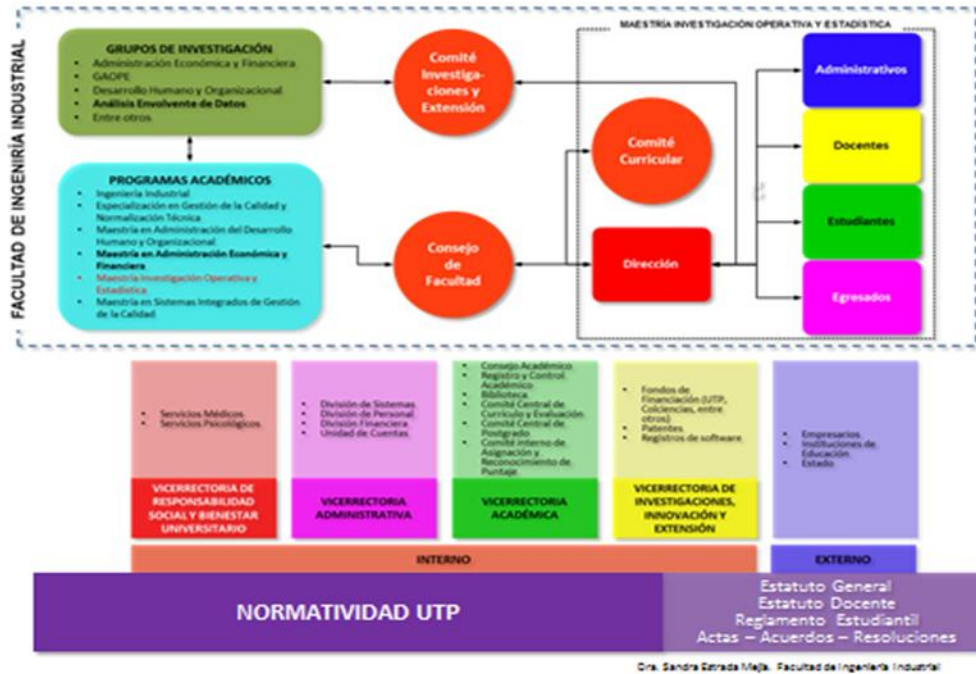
FACULTAD DE INGENIERÍA INDUSTRIAL

MAESTRÍA INVESTIGACIÓN OPERATIVA Y ESTADÍSTICA

GRUPOS DE INVESTIGACIÓN
- Administración Económica y Financiera
- GAOPE
- Desarrollo Humano y Organizacional
- Análisis Envolvente de Datos
- Entre otros

Comité Investigaciones y Extensión

Administrativos

Docentes

Estudiantes

Egresados

Comité Curricular

PROGRAMAS ACADÉMICOS
- Ingeniería Industrial
- Especialización en Gestión de la Calidad y Normalización Técnica
- Maestría en Administración del Desarrollo Humano y Organizacional
- Maestría en Administración Económica y Financiera
- Maestría Investigación Operativa y Estadística
- Maestría en Sistemas Integrados de Gestión de la Calidad

Consejo de Facultad

Dirección

- Servicios Médicos
- Servicios Psicológicos

VICERRECTORIA DE RESPONSABILIDAD SOCIAL Y BIENESTAR UNIVERSITARIO

- División de Sistemas
- División de Personal
- División Financiera
- Unidad de Cuentas

VICERRECTORIA ADMINISTRATIVA

- Consejo Académico
- Registro y Control Académico
- Biblioteca
- Comité Central de Currículo y Evaluación
- Comité Central de Postgrado
- Comité interno de Asignación y Reconocimiento de Puntaje

VICERRECTORIA ACADÉMICA

- Fondos de Financiación (UTP, Colciencias, entre otros)
- Patentes
- Registros de software

VICERRECTORIA DE INVESTIGACIONES, INNOVACIÓN Y EXTENSIÓN

- Empresarios
- Instituciones de Educación
- Estado

INTERNO

EXTERNO

NORMATIVIDAD UTP

Estatuto General
Estatuto Docente
Reglamento Estudiantil
Actas – Acuerdos – Resoluciones

Dra. Sandra Estrada Mejía. Facultad de Ingeniería Industrial